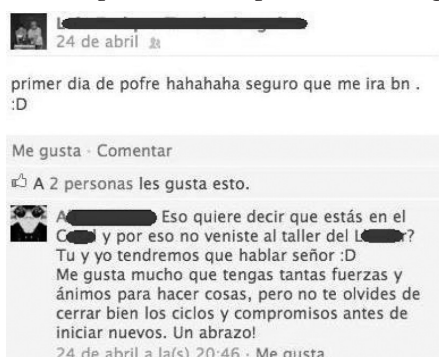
L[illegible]
24 de abril

primer dia de pofre hahahaha seguro que me ira bn . :D

Me gusta · Comentar

A 2 personas les gusta esto.

A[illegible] Eso quiere decir que estás en el C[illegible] y por eso no veniste al taller del L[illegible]? Tu y yo tendremos que hablar señor :D
Me gusta mucho que tengas tantas fuerzas y ánimos para hacer cosas, pero no te olvides de cerrar bien los ciclos y compromisos antes de iniciar nuevos. Un abrazo!
24 de abril a la(s) 20:46 · Me gusta